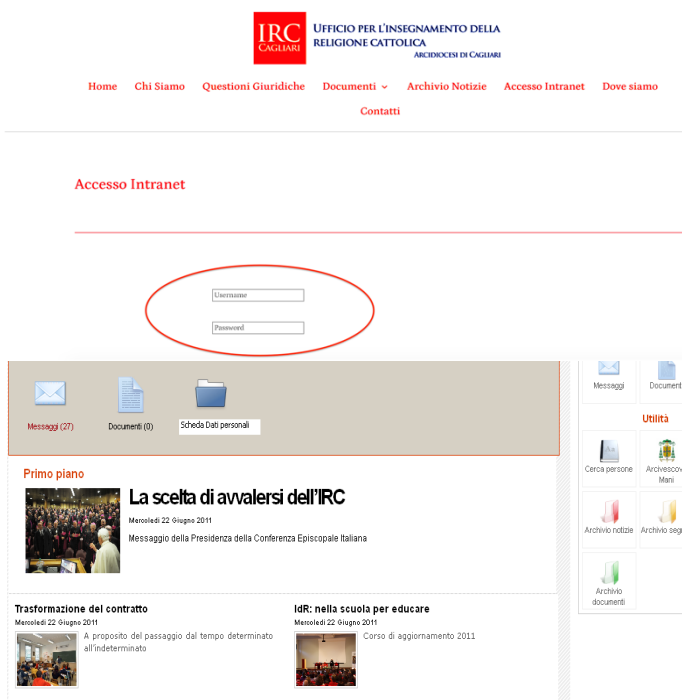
IRC CAGLIARI

UFFICIO PER L'INSEGNAMENTO DELLA RELIGIONE CATTOLICA
ARCIDIOCESI DI CAGLIARI

Home Chi Siamo Questioni Giuridiche Documenti Archivio Notizie Accesso Intranet Dove siamo Contatti

Accesso Intranet

Username

Password

Messaggi (27)
Documenti (0)
Scheda Dati personali

Messaggi
Documen

Utilità

Cerca persone
Arcivescov Mani

Archivio notizie
Archivio seg

Archivio documenti

Primo piano

La scelta di avvalersi dell'IRC

Mercoledì 22 Giugno 2011

Messaggio della Presidenza della Conferenza Episcopale Italiana

Trasformazione del contratto

Mercoledì 22 Giugno 2011

A proposito del passaggio dal tempo determinato all'indeterminato

IdR: nella scuola per educare

Mercoledì 22 Giugno 2011

Corso di aggiornamento 2011